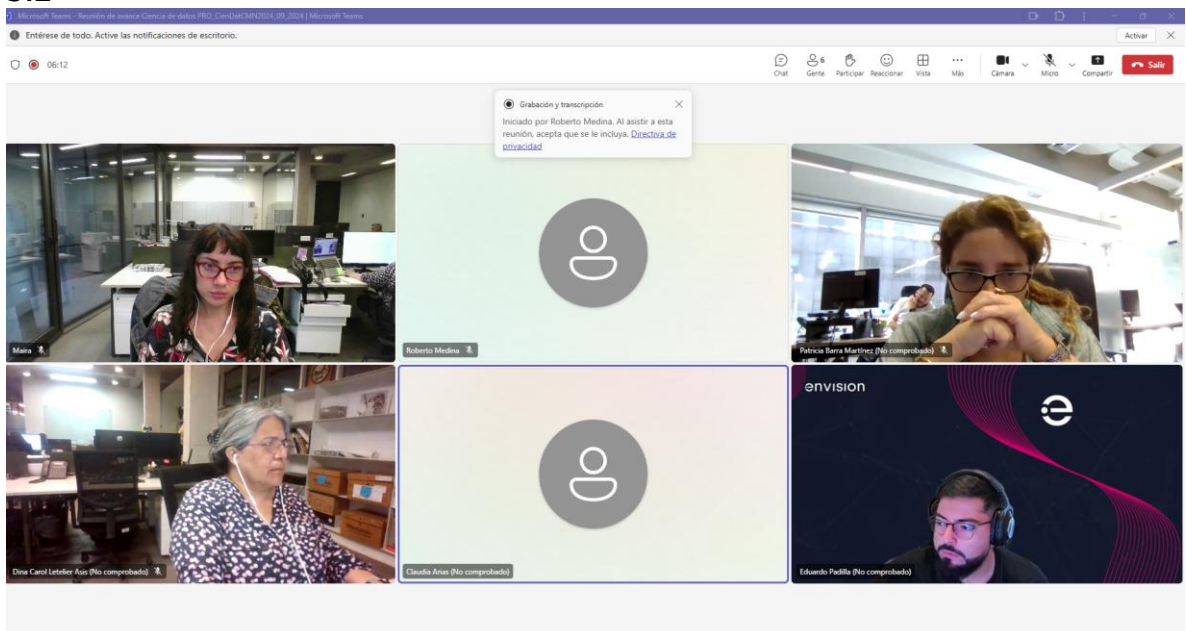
Microsoft Teams - Reunión de avance Ciencia de datos PRO_CienDatCMN2024_09_2024 | Microsoft Teams

Entérese de todo. Active las notificaciones de escritorio.

Activar

06:12

Chat
6
Gente
Participar
Reaccionar
Vista
Más
Cámara
Micro
Compartir
Salir

Grabación y transcripción

Iniciado por Roberto Medina. Al asistir a esta reunión, acepta que se le incluya. Directiva de privacidad

Maira

Roberto Medina

Patricia Barra Martínez (No comprobado)

Dina Carol Letelier Asis (No comprobado)

Claudia Arias (No comprobado)

envision

Eduardo Padilla (No comprobado)